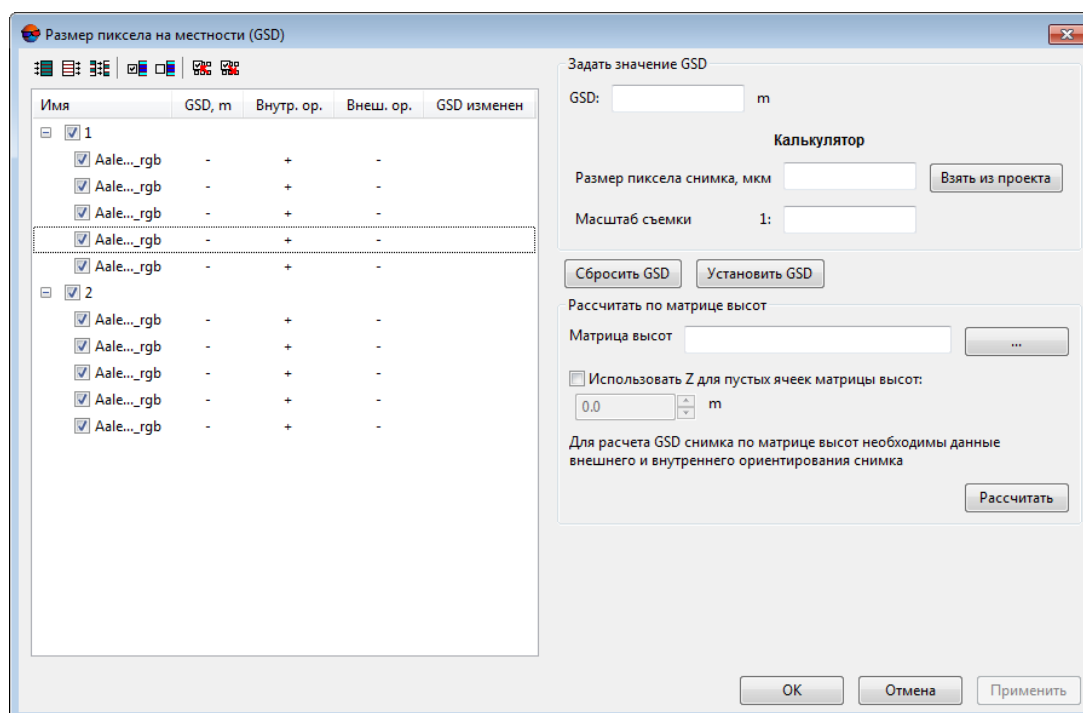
Размер пиксела на местности (GSD)

| Имя | GSD, m | Внутр. ор. | Внеш. ор. | GSD изменен |
|---|---|---|---|---|
| 1 | | | | |
| Aale..._rgb | - | + | - | |
| Aale..._rgb | - | + | - | |
| Aale..._rgb | - | + | - | |
| Aale..._rgb | - | + | - | |
| Aale..._rgb | - | + | - | |
| 2 | | | | |
| Aale..._rgb | - | + | - | |
| Aale..._rgb | - | + | - | |
| Aale..._rgb | - | + | - | |
| Aale..._rgb | - | + | - | |
| Aale..._rgb | - | + | - | |

Задать значение GSD

GSD: m

Калькулятор

Размер пиксела снимка, мкм

Взять из проекта

Масштаб съемки 1:

Сбросить GSD

Установить GSD

Рассчитать по матрице высот

Матрица высот

...

Использовать Z для пустых ячеек матрицы высот:

0.0 m

Для расчета GSD снимка по матрице высот необходимы данные внешнего и внутреннего ориентирования снимка

Рассчитать

OK

Отмена

Применить